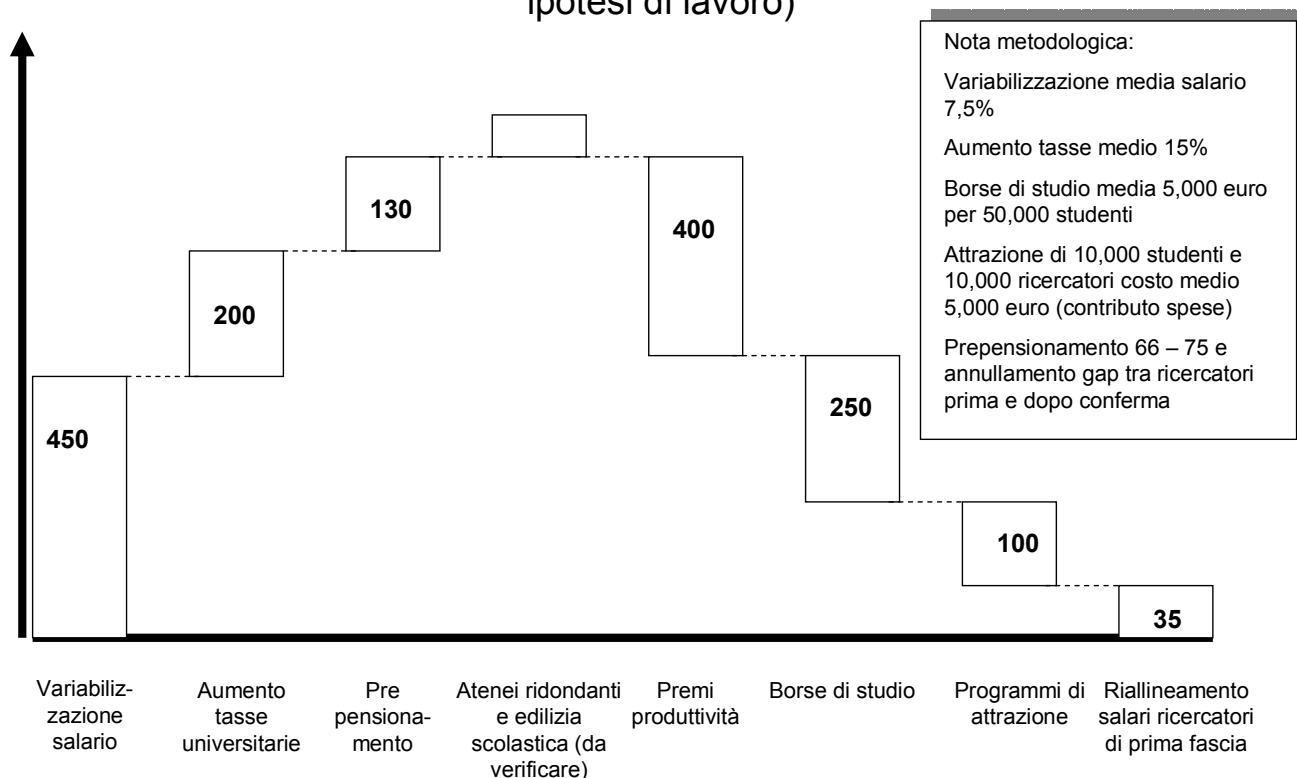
ipotesi di lavoro)

Nota metodologica:

Variabilizzazione media salario 7,5%

Aumento tasse medio 15%

Borse di studio media 5,000 euro per 50,000 studenti

Attrazione di 10,000 studenti e 10,000 ricercatori costo medio 5,000 euro (contributo spese)

Prepensionamento 66 – 75 e annullamento gap tra ricercatori prima e dopo conferma

450

200

130

400

250

100

35

Variabilizzazione salario

Aumento tasse universitarie

Pre pensionamento

Atenei ridondanti e edilizia scolastica (da verificare)

Premi produttività

Borse di studio

Programmi di attrazione

Riallineamento salari ricercatori di prima fascia